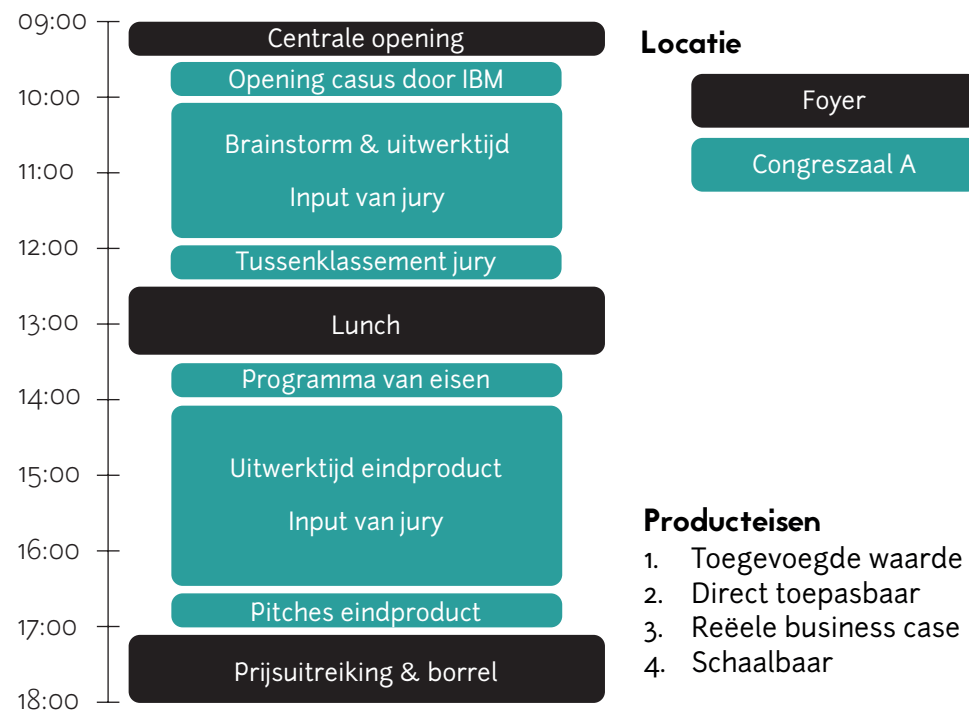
09:00
10:00
11:00
12:00
13:00
14:00
15:00
16:00
17:00
18:00

Centrale opening
Opening casus door IBM
Brainstorm & uitwerktijd
Input van jury
Tussenklassement jury
Lunch
Programma van eisen
Uitwerktijd eindproduct
Input van jury
Pitches eindproduct
Prijsuitreiking & borrel

Locatie
Foyer
Congreszaal A

Producteisen
1. Toegevoegde waarde
2. Direct toepasbaar
3. Reëele business case
4. Schaalbaar